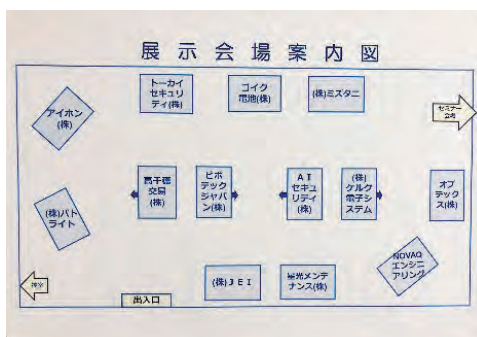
展示会場案内図

トーカイセキュリティ(株)

コイク電池(株)

(株)ミスタニ

セミナー会場

アイホン(株)

葛千商交易(株)

ピボテックジャパン(株)

AIセキュリティ(株)

(株)ケルク電子システム

オプテックス(株)

(株)パトライト

NOVAQエンジニアリング

(株)JEI

星光メンテナンス(株)

外へ

出入口